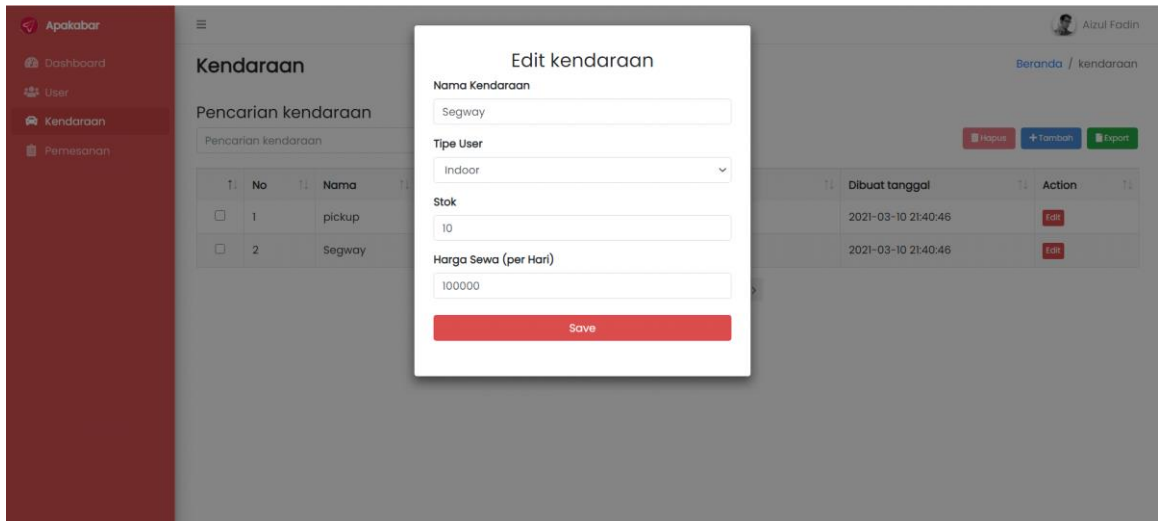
Apakabar

Dashboard
User
Kendaraan
Pemesanan

Aizul Fadin

Kendaraan

Beranda / kendaraan

Pencarian kendaraan

Pencarian kendaraan

Hapus
+Tambah
Export

| | No | Nama | | Dibuat tanggal | Action |
|---|---|---|---|---|---|
| ☐ | 1 | pickup | | 2021-03-10 21:40:46 | Edit |
| ☐ | 2 | Segway | | 2021-03-10 21:40:46 | Edit |

Edit kendaraan

Nama Kendaraan

Segway

Tipe User

Indoor

Stok

10

Harga Sewa (per Hari)

100000

Save